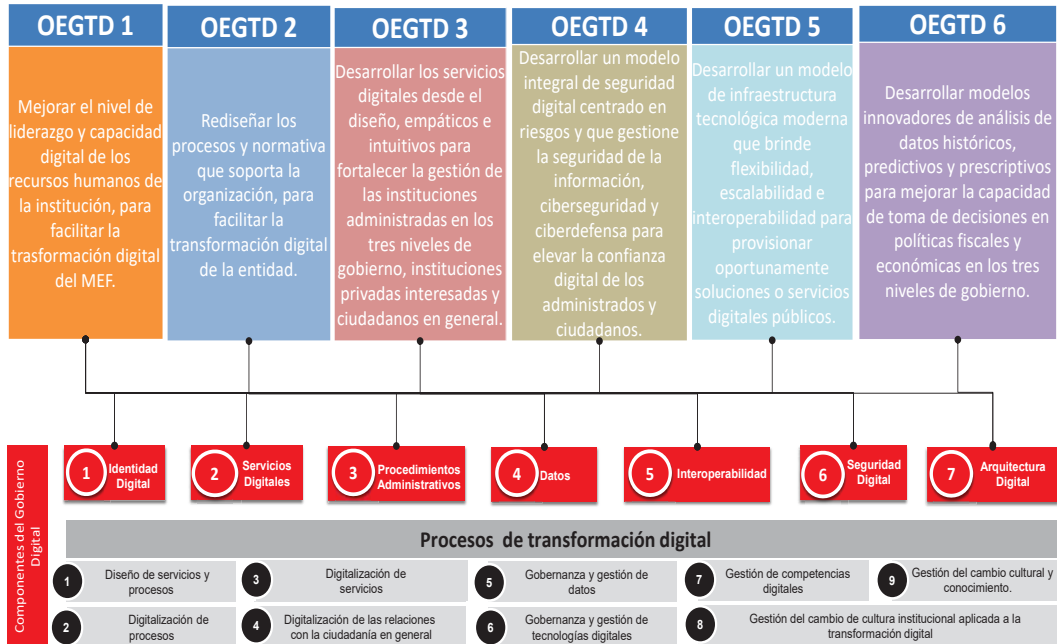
OEGTD 1

Mejorar el nivel de liderazgo y capacidad digital de los recursos humanos de la institución, para facilitar la trasformación digital del MEF.

OEGTD 2

Rediseñar los procesos y normativa que soporta la organización, para facilitar la transformación digital de la entidad.

OEGTD 3

Desarrollar los servicios digitales desde el diseño, empáticos e intuitivos para fortalecer la gestión de las instituciones administradas en los tres niveles de gobierno, instituciones privadas interesadas y ciudadanos en general.

OEGTD 4

Desarrollar un modelo integral de seguridad digital centrado en riesgos y que gestione la seguridad de la información, ciberseguridad y ciberdefensa para elevar la confianza digital de los administrados y ciudadanos.

OEGTD 5

Desarrollar un modelo de infraestructura tecnológica moderna que brinde flexibilidad, escalabilidad e interoperabilidad para provisionar oportunamente soluciones o servicios digitales públicos.

OEGTD 6

Desarrollar modelos innovadores de análisis de datos históricos, predictivos y prescriptivos para mejorar la capacidad de toma de decisiones en políticas fiscales y económicas en los tres niveles de gobierno.

Componentes del Gobierno Digital

1 Identidad Digital
2 Servicios Digitales
3 Procedimientos Administrativos
4 Datos
5 Interoperabilidad
6 Seguridad Digital
7 Arquitectura Digital

Procesos de transformación digital

1 Diseño de servicios y procesos
2 Digitalización de procesos
3 Digitalización de servicios
4 Digitalización de las relaciones con la ciudadanía en general
5 Gobernanza y gestión de datos
6 Gobernanza y gestión de tecnologías digitales
7 Gestión de competencias digitales
8 Gestión del cambio de cultura institucional aplicada a la transformación digital
9 Gestión del cambio cultural y conocimiento.